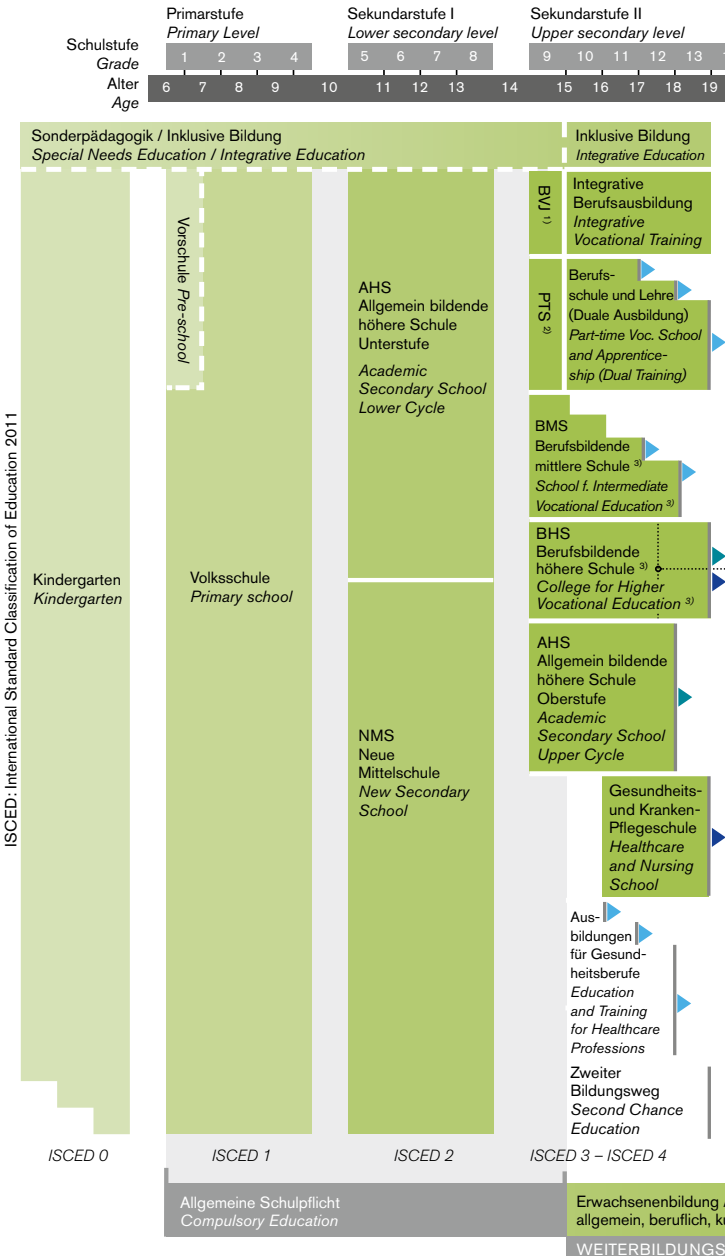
Primarstufe
Primary Level

Sekundarstufe I
Lower secondary level

Sekundarstufe II
Upper secondary level

Schulstufe
Grade

1 2 3 4 5 6 7 8 9 10 11 12 13

Alter
Age

6 7 8 9 10 11 12 13 14 15 16 17 18 19

Sonderpädagogik / Inklusive Bildung
Special Needs Education / Integrative Education

Inklusive Bildung
Integrative Education

ISCED: International Standard Classification of Education 2011

Kindergarten
Kindergarten

Vorschule Pre-school

Volksschule
Primary school

AHS
Allgemein bildende höhere Schule Unterstufe
Academic Secondary School Lower Cycle

NMS
Neue Mittelschule
New Secondary School

BVI $^{1)}$

Integrative Berufsausbildung
Integrative Vocational Training

PTS $^{2)}$

Berufsschule und Lehre (Duale Ausbildung)
Part-time Voc. School and Apprenticeship (Dual Training)

BMS
Berufsbildende mittlere Schule $^{3)}$
School f. Intermediate Vocational Education $^{3)}$

BHS
Berufsbildende höhere Schule $^{3)}$
College for Higher Vocational Education $^{3)}$

AHS
Allgemein bildende höhere Schule Oberstufe
Academic Secondary School Upper Cycle

Gesundheits- und Kranken-Pflegeschule
Healthcare and Nursing School

Ausbildungen für Gesundheitsberufe
Education and Training for Healthcare Professions

Zweiter Bildungsweg
Second Chance Education

ISCED 0
ISCED 1
ISCED 2
ISCED 3 – ISCED 4

Allgemeine Schulpflicht
Compulsory Education

Erwachsenenbildung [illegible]
allgemein, beruflich, k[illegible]

WEITERBILDUNGS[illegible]